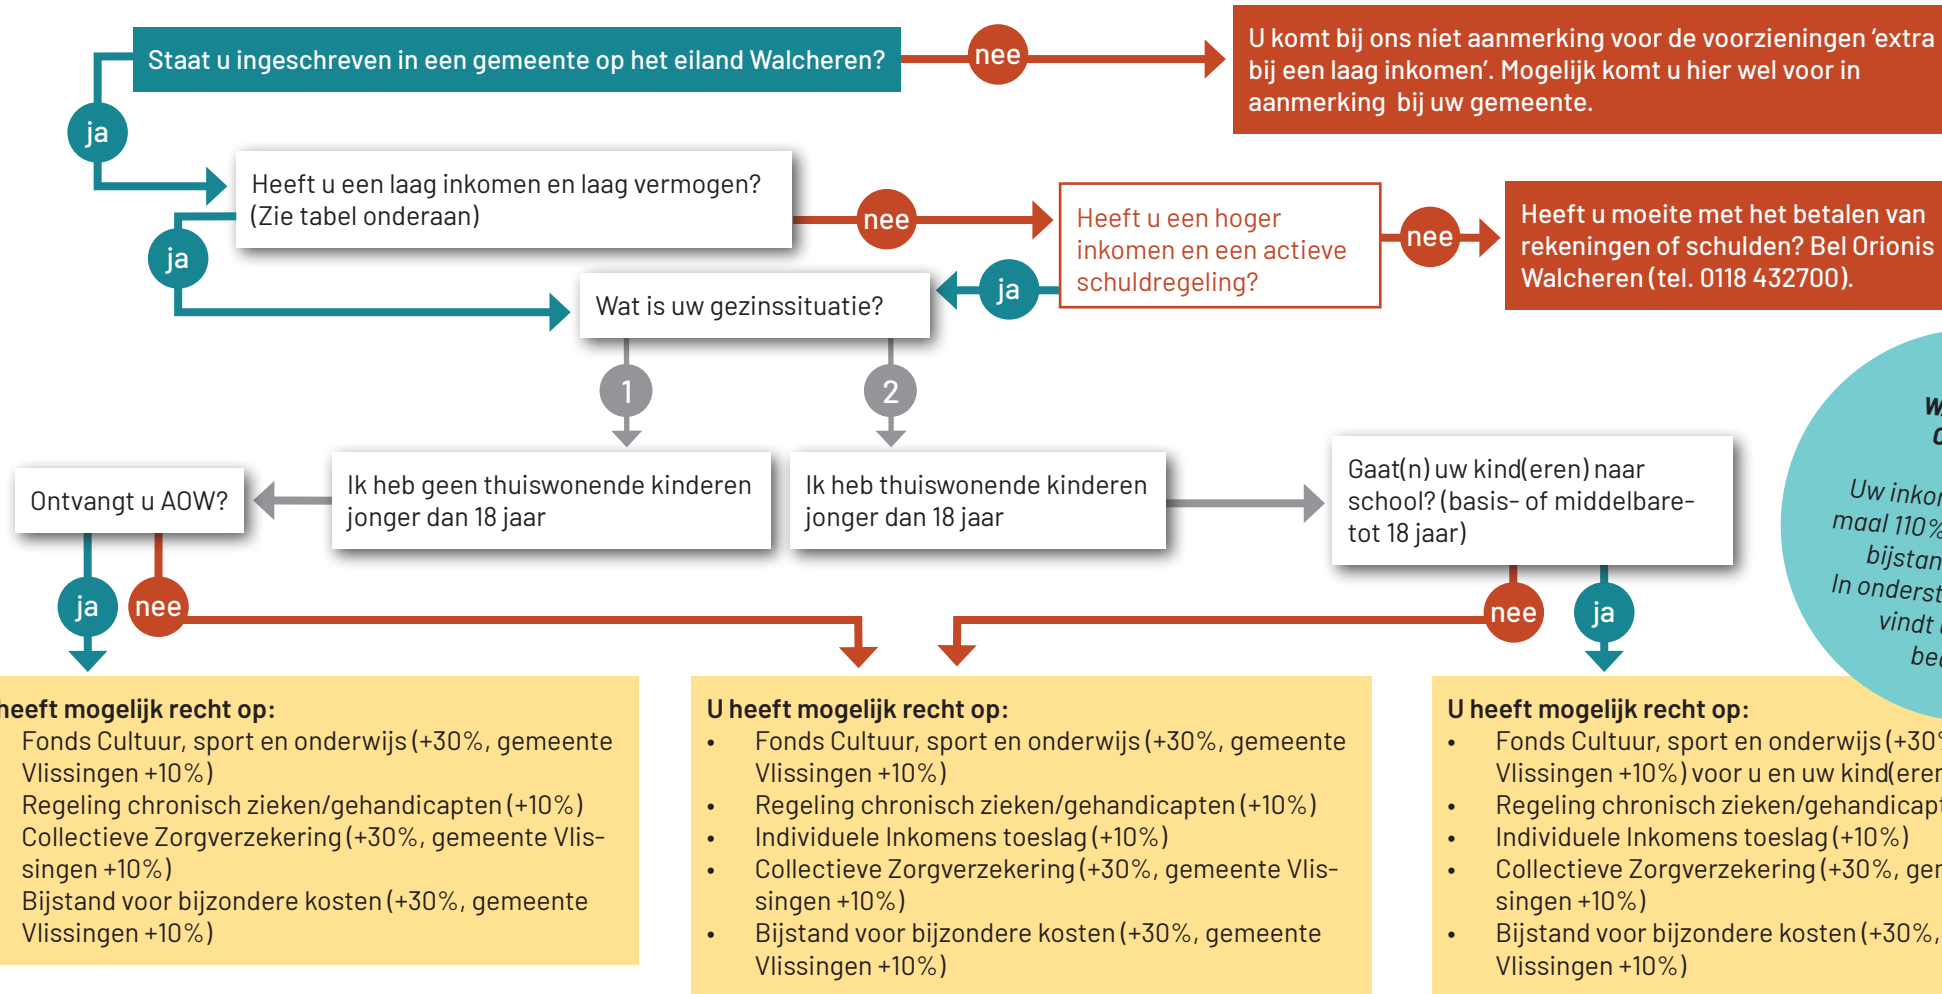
Staat u ingeschreven in een gemeente op het eiland Walcheren?

nee

U komt bij ons niet aanmerking voor de voorzieningen 'extra bij een laag inkomen'. Mogelijk komt u hier wel voor in aanmerking bij uw gemeente.

ja

Heeft u een laag inkomen en laag vermogen? (Zie tabel onderaan)

nee

Heeft u een hoger inkomen en een actieve schuldregeling?

nee

Heeft u moeite met het betalen van rekeningen of schulden? Bel Orionis Walcheren (tel. 0118 432700).

ja

ja

Wat is uw gezinssituatie?

1

2

W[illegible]
C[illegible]

Uw inko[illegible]
maal 110%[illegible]
bijstan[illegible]
In onderst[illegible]
vindt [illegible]
be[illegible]

Ontvangt u AOW?

Ik heb geen thuiswonende kinderen jonger dan 18 jaar

Ik heb thuiswonende kinderen jonger dan 18 jaar

Gaat(n) uw kind(eren) naar school? (basis- of middelbare- tot 18 jaar)

ja

nee

nee

ja

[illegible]heeft mogelijk recht op:
Fonds Cultuur, sport en onderwijs (+30%, gemeente Vlissingen +10%)
Regeling chronisch zieken/gehandicapten (+10%)
Collectieve Zorgverzekering (+30%, gemeente Vlissingen +10%)
Bijstand voor bijzondere kosten (+30%, gemeente Vlissingen +10%)

U heeft mogelijk recht op:
• Fonds Cultuur, sport en onderwijs (+30%, gemeente Vlissingen +10%)
• Regeling chronisch zieken/gehandicapten (+10%)
• Individuele Inkomens toeslag (+10%)
• Collectieve Zorgverzekering (+30%, gemeente Vlissingen +10%)
• Bijstand voor bijzondere kosten (+30%, gemeente Vlissingen +10%)

U heeft mogelijk recht op:
• Fonds Cultuur, sport en onderwijs (+30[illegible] Vlissingen +10%) voor u en uw kind(eren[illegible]
• Regeling chronisch zieken/gehandicap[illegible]
• Individuele Inkomens toeslag (+10%)
• Collectieve Zorgverzekering (+30%, ge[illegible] singen +10%)
• Bijstand voor bijzondere kosten (+30%, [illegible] Vlissingen +10%)